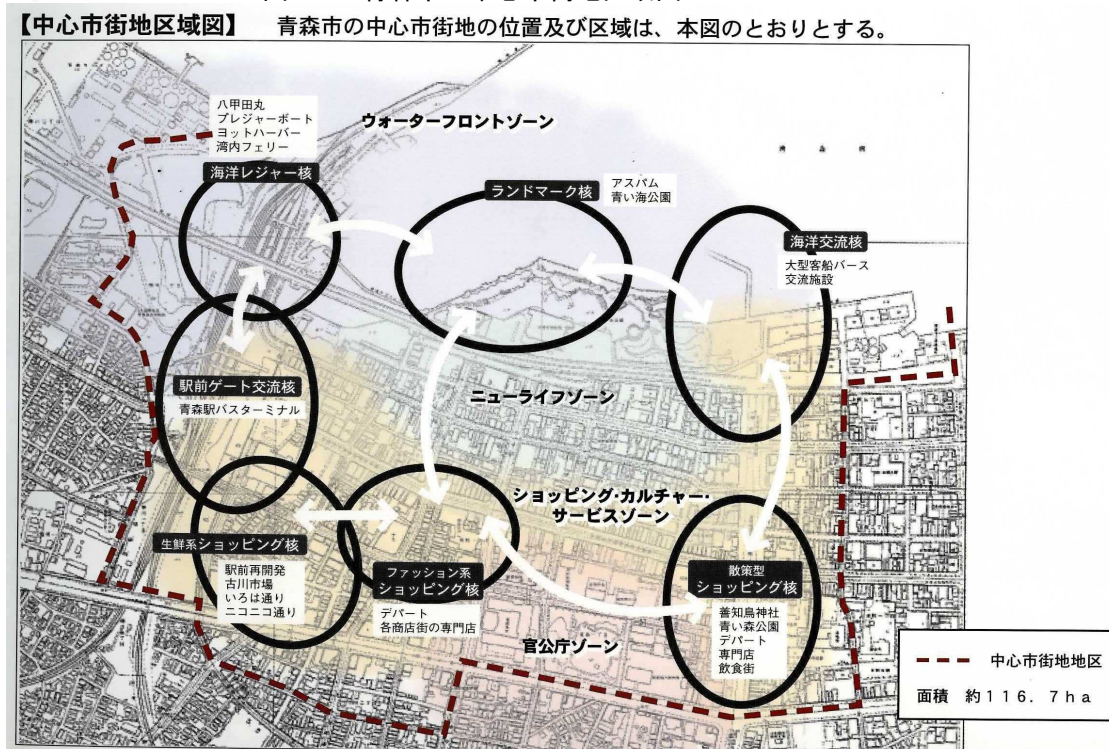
【中心市街地区域図】　青森市の中心市街地の位置及び区域は、本図のとおりとする。

八甲田丸
プレジャーボート
ヨットハーバー
湾内フェリー

ウォーターフロントゾーン

海洋レジャー核

ランドマーク核

アスパム
青い海公園

海洋交流核

大型客船バース
交流施設

駅前ゲート交流核

青森駅バスターミナル

ニューライフゾーン

ショッピング･カルチャー･
サービスゾーン

生鮮系ショッピング核

駅前再開発
古川市場
いろは通り
ニコニコ通り

ファッション系
ショッピング核

デパート
各商店街の専門店

散策型
ショッピング核

善知鳥神社
青い森公園
デパート
専門店
飲食街

官公庁ゾーン

中心市街地地区

面積　約116．7ｈａ